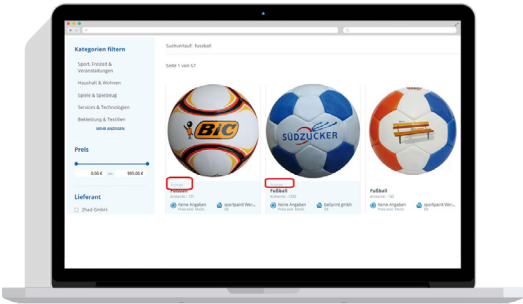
Kategorien filtern

Sport, Freizeit & Veranstaltungen

Haushalt & Wohnen

Spiele & Spielzeug

Services & Technologien

Bekleidung & Textilien

MEHR ANZEIGEN

Preis

0,00 €

995,00 €

Lieferant

Zhed GmbH

Suchverlauf: fussball

Seite 1 von 57

BIC

SÜDZUCKER

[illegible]

Fußball

Fußball

keine Angaben

keine Angaben

sportpaint Ver...

ballsrat gmbh

sportpaint Ver...